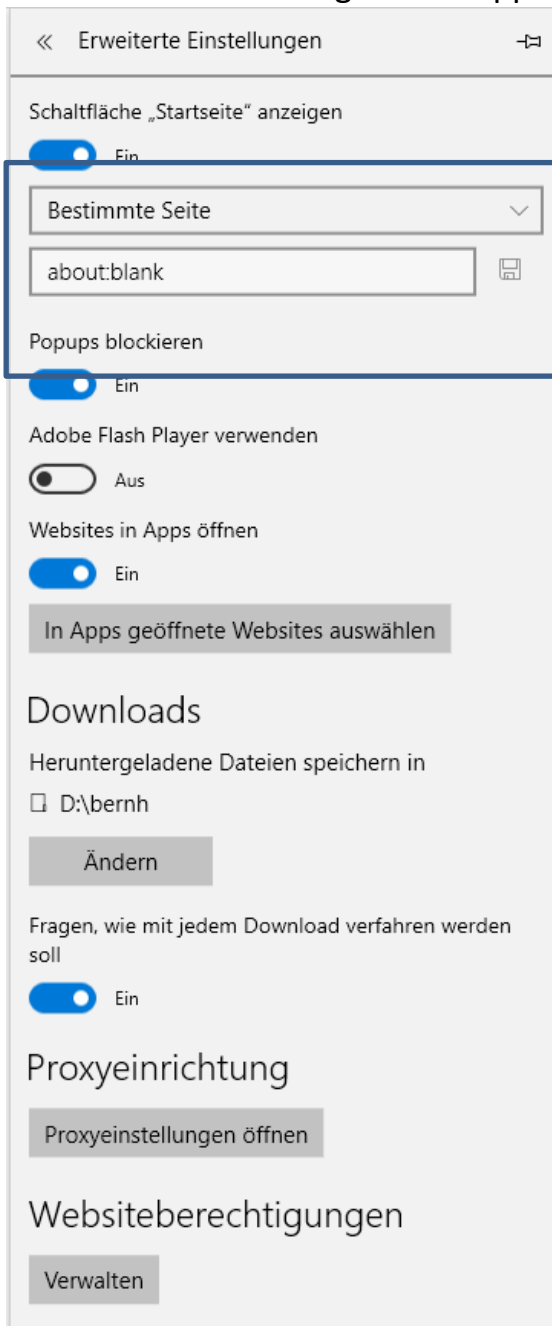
« Erweiterte Einstellungen

Schaltfläche „Startseite" anzeigen

Ein

Bestimmte Seite

about:blank

Popups blockieren

Ein

Adobe Flash Player verwenden

Aus

Websites in Apps öffnen

Ein

In Apps geöffnete Websites auswählen

Downloads

Heruntergeladene Dateien speichern in

D:\bernh

Ändern

Fragen, wie mit jedem Download verfahren werden soll

Ein

Proxyeinrichtung

Proxyeinstellungen öffnen

Websiteberechtigungen

Verwalten